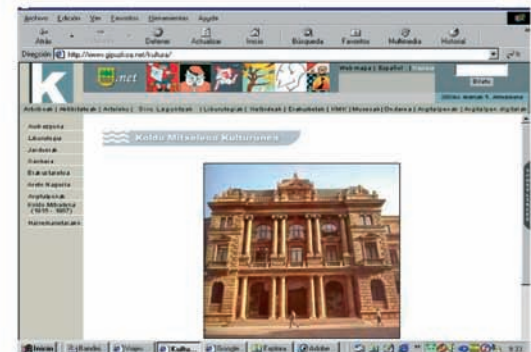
Archivo Edición Ver Favoritos Herramientas Ayuda

Atrás Adelante Detener Actualizar Inicio Búsqueda Favoritos Multimedia Historial

Dirección http://www.gipuzkoa.net/kultura/

k .net

Webmapa | Español | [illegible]

Bilatu

Ekitaldiak | Aktibitateak | Artisteak | Sare Lagunduak | Liburutegiak | Helbideak | Erakustokiak | HMV | Museoak | Ondarea | Argitalpenak | Argitalpen digitalak

Aurkezpena
Liburutegia
Jarduerak
Gertaera
Erakustaretoa
Arte Kopiak
Argitalpenak
Koldo Mitxelena (1915 - 1987)
Harremanetarako

Koldo Mitxelena Kulturunea

Inicio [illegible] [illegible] Google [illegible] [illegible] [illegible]